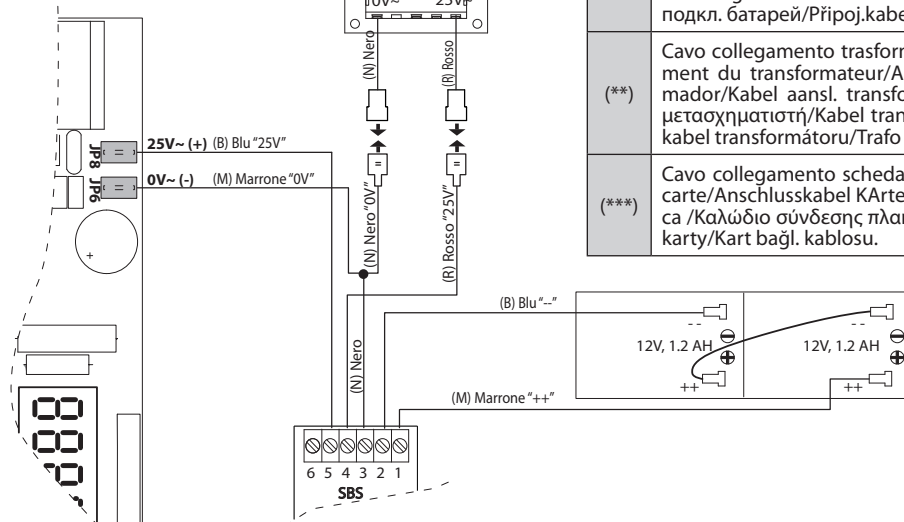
0V~ 25V

(N) Nero

(R) Rosso

подкл. батарей/Připoj.kabe

| (**) | Cavo collegamento trasforn ment du transformateur/A mador/Kabel aansl. transfo μετασχηματιστή/Kabel tran kabel transformátoru/Trafo |
|---|---|
| (***) | Cavo collegamento scheda carte/Anschlusskabel KArte ca /Καλώδιο σύνδεσης πλα karty/Kart bağl. kablosu. |

JP8 = 25V~ (+) (B) Blu "25V"

JP6 = 0V~ (-) (M) Marrone "0V"

(N) Nero "0V"

(R) Rosso "25V"

(B) Blu "--"

-- 12V, 1.2 AH ++

-- 12V, 1.2 AH ++

(N) Nero

(M) Marrone "++"

6 5 4 3 2 1

SBS